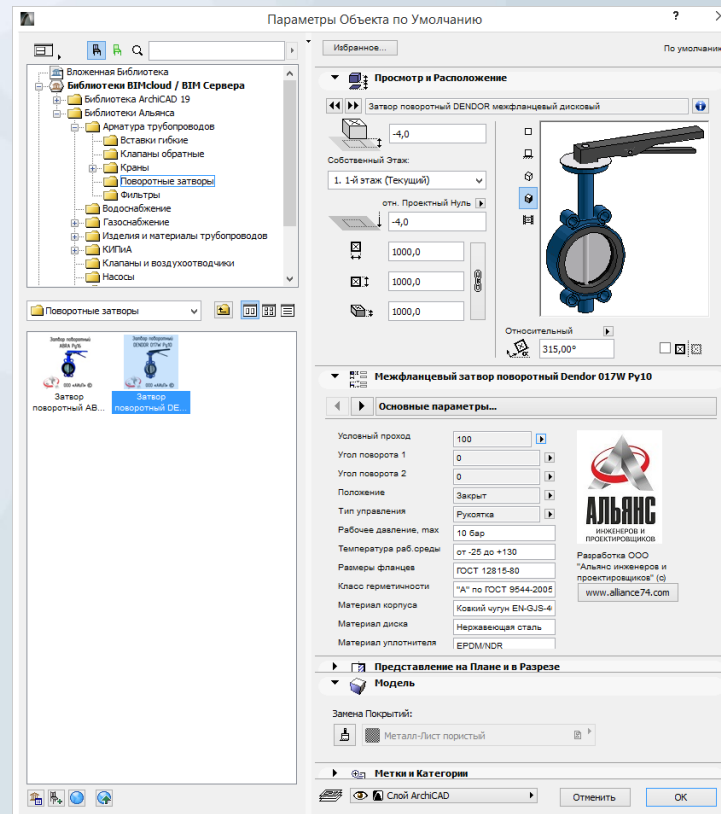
Параметры Объекта по Умолчанию

? ×

Избранное...

По умолчанию

Вложенная Библиотека
Библиотеки BIMcloud / BIM Сервера
Библиотека ArchiCAD 19
Библиотеки Альянса
Арматура трубопроводов
Вставки гибкие
Клапаны обратные
Краны
Поворотные затворы
Фильтры
Водоснабжение
Газоснабжение
Изделия и материалы трубопроводов
КИПиА
Клапаны и воздухоотводчики
Насосы

Поворотные затворы

Затвор поворотный ABRA Py16
ООО «АйЭН» ©
Затвор поворотный AB...

Затвор поворотный DENDOR 017W Py10
ООО «АйЭН» ©
Затвор поворотный DE...

Просмотр и Расположение

Затвор поворотный DENDOR межфланцевый дисковый

-4,0

Собственный Этаж:

1. 1-й этаж (Текущий)

отн. Проектный Нуль

-4,0

1000,0

1000,0

1000,0

Относительный

315,00°

Межфланцевый затвор поворотный Dendor 017W Ру10

Основные параметры...

| Условный проход | 100 |
|---|---|
| Угол поворота 1 | 0 |
| Угол поворота 2 | 0 |
| Положение | Закрыт |
| Тип управления | Рукоятка |
| Рабочее давление, max | 10 бар |
| Температура раб.среды | от -25 до +130 |
| Размеры фланцев | ГОСТ 12815-80 |
| Класс герметичности | "А" по ГОСТ 9544-2005 |
| Материал корпуса | Ковкий чугун EN-GJS-4 |
| Материал диска | Нержавеющая сталь |
| Материал уплотнителя | EPDM/NDR |

АЛЬЯНС
ИНЖЕНЕРОВ И ПРОЕКТИРОВЩИКОВ

Разработка ООО "Альянс инженеров и проектировщиков" (с)

www.alliance74.com

Представление на Плане и в Разрезе

Модель

Замена Покрытий:

Металл-Лист пористый

Метки и Категории

Слой ArchiCAD

Отменить

OK